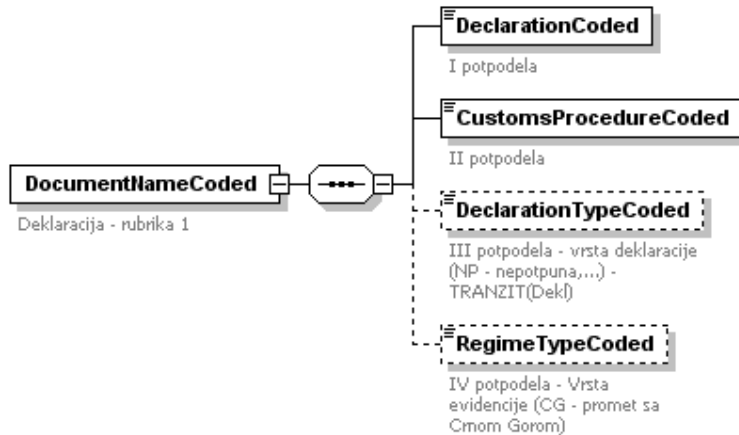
DocumentNameCoded

Deklaracija - rubrika 1

DeclarationCoded

I potpodela

CustomsProcedureCoded

II potpodela

DeclarationTypeCoded

III potpodela - vrsta deklaracije (NP - nepotpuna,...) - TRANZIT(Dekl)

RegimeTypeCoded

IV potpodela - Vrsta evidencije (CG - promet sa Crnom Gorom)